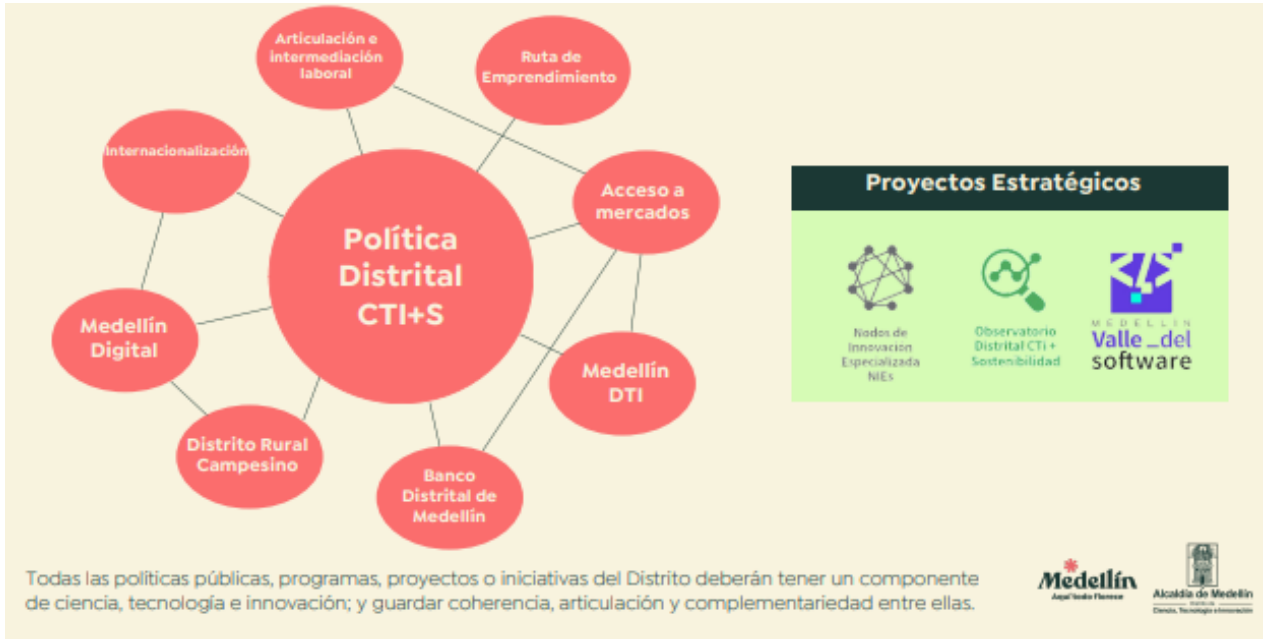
Articulación e intermediación laboral

Ruta de Emprendimiento

Internacionalización

Acceso a mercados

Política Distrital CTI+S

Medellín Digital

Medellín DTI

Distrito Rural Campesino

Banco Distrital de Medellín

Proyectos Estratégicos

Nodos de Innovación Especializada NIEs

Observatorio Distrital CTI + Sostenibilidad

MEDELLÍN Valle_del software

Todas las políticas públicas, programas, proyectos o iniciativas del Distrito deberán tener un componente de ciencia, tecnología e innovación; y guardar coherencia, articulación y complementariedad entre ellas.

Medellín Aquí todo florece

Alcaldía de Medellín Distrito de Ciencia, Tecnología e Innovación